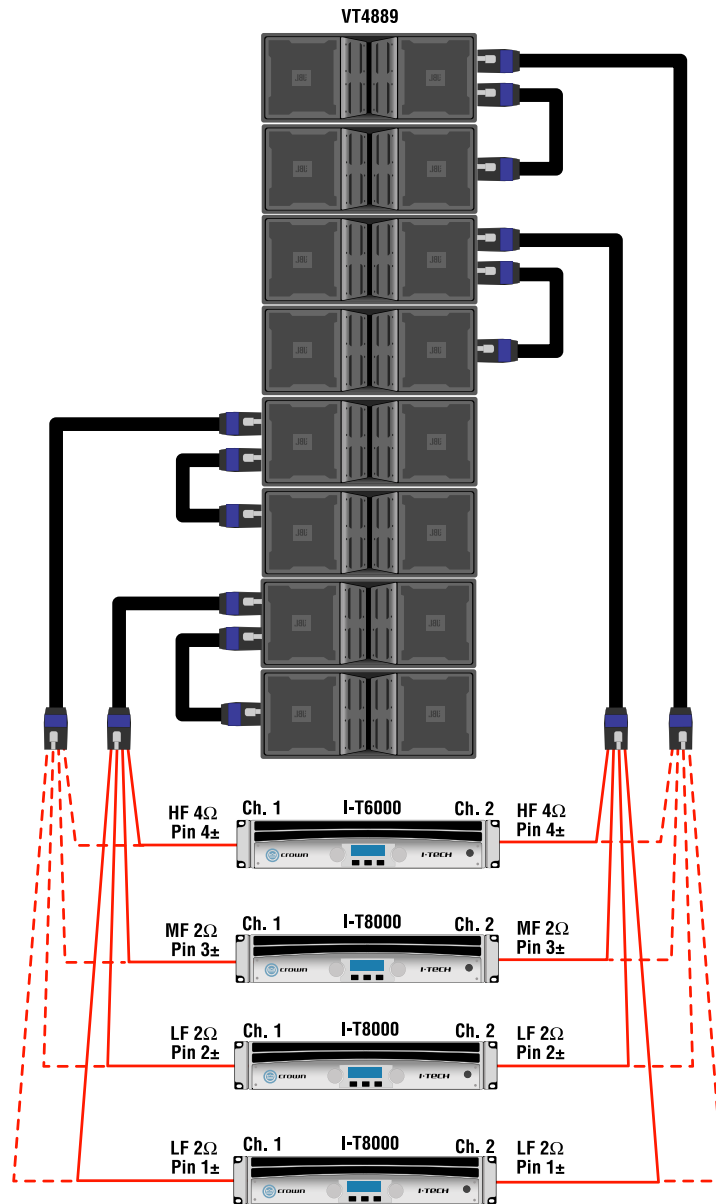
VT4889

HF 4Ω
Pin 4±

Ch. 1

I-T6000

Ch. 2

HF 4Ω
Pin 4±

MF 2Ω
Pin 3±

Ch. 1

I-T8000

Ch. 2

MF 2Ω
Pin 3±

LF 2Ω
Pin 2±

Ch. 1

I-T8000

Ch. 2

LF 2Ω
Pin 2±

LF 2Ω
Pin 1±

Ch. 1

I-T8000

Ch. 2

LF 2Ω
Pin 1±